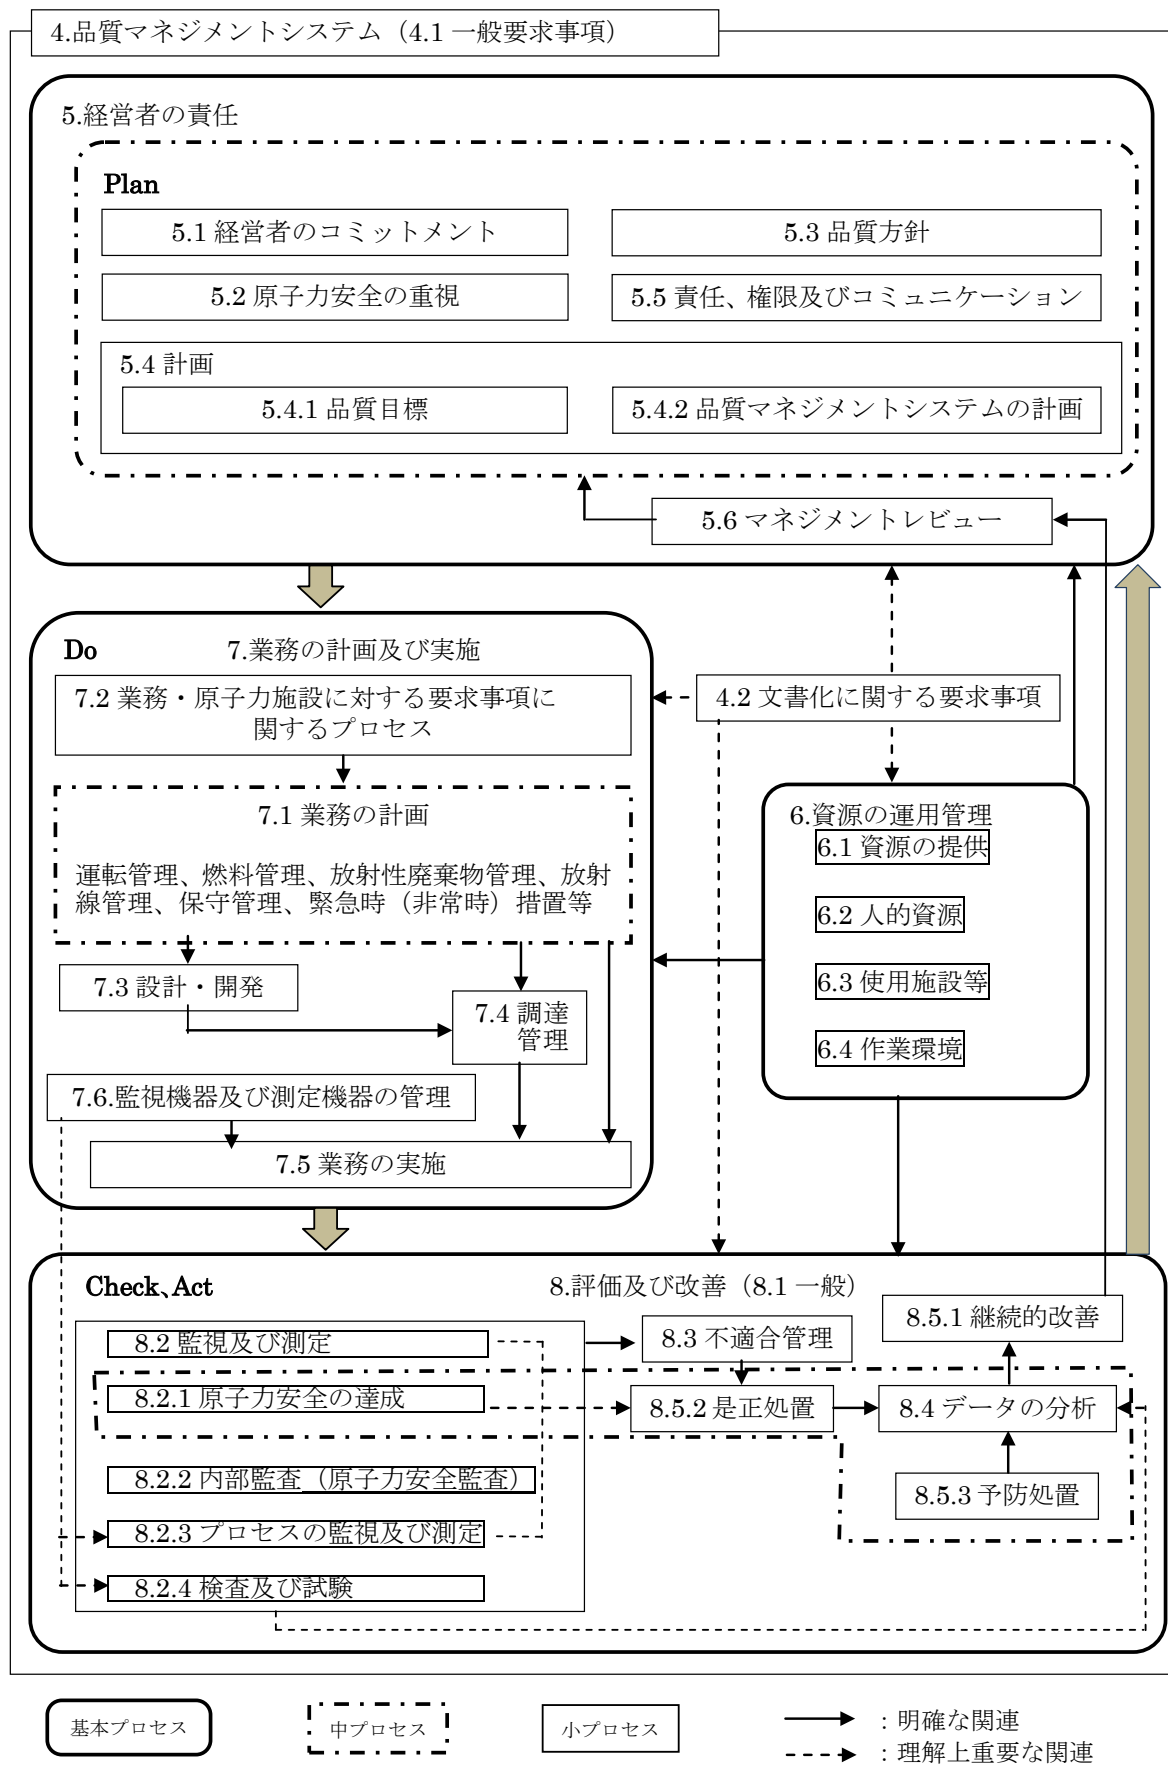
4.品質マネジメントシステム（4.1 一般要求事項）

5.経営者の責任

Plan

5.1 経営者のコミットメント

5.3 品質方針

5.2 原子力安全の重視

5.5 責任、権限及びコミュニケーション

5.4 計画

5.4.1 品質目標

5.4.2 品質マネジメントシステムの計画

5.6 マネジメントレビュー

Do　7.業務の計画及び実施

7.2 業務・原子力施設に対する要求事項に関するプロセス

4.2 文書化に関する要求事項

7.1 業務の計画

運転管理、燃料管理、放射性廃棄物管理、放射線管理、保守管理、緊急時（非常時）措置等

6.資源の運用管理

6.1 資源の提供

6.2 人的資源

6.3 使用施設等

6.4 作業環境

7.3 設計・開発

7.4 調達管理

7.6.監視機器及び測定機器の管理

7.5 業務の実施

Check、Act

8.評価及び改善（8.1 一般）

8.5.1 継続的改善

8.2 監視及び測定

8.3 不適合管理

8.2.1 原子力安全の達成

8.5.2 是正処置

8.4 データの分析

8.2.2 内部監査（原子力安全監査）

8.5.3 予防処置

8.2.3 プロセスの監視及び測定

8.2.4 検査及び試験

基本プロセス

中プロセス

小プロセス

：明確な関連

：理解上重要な関連